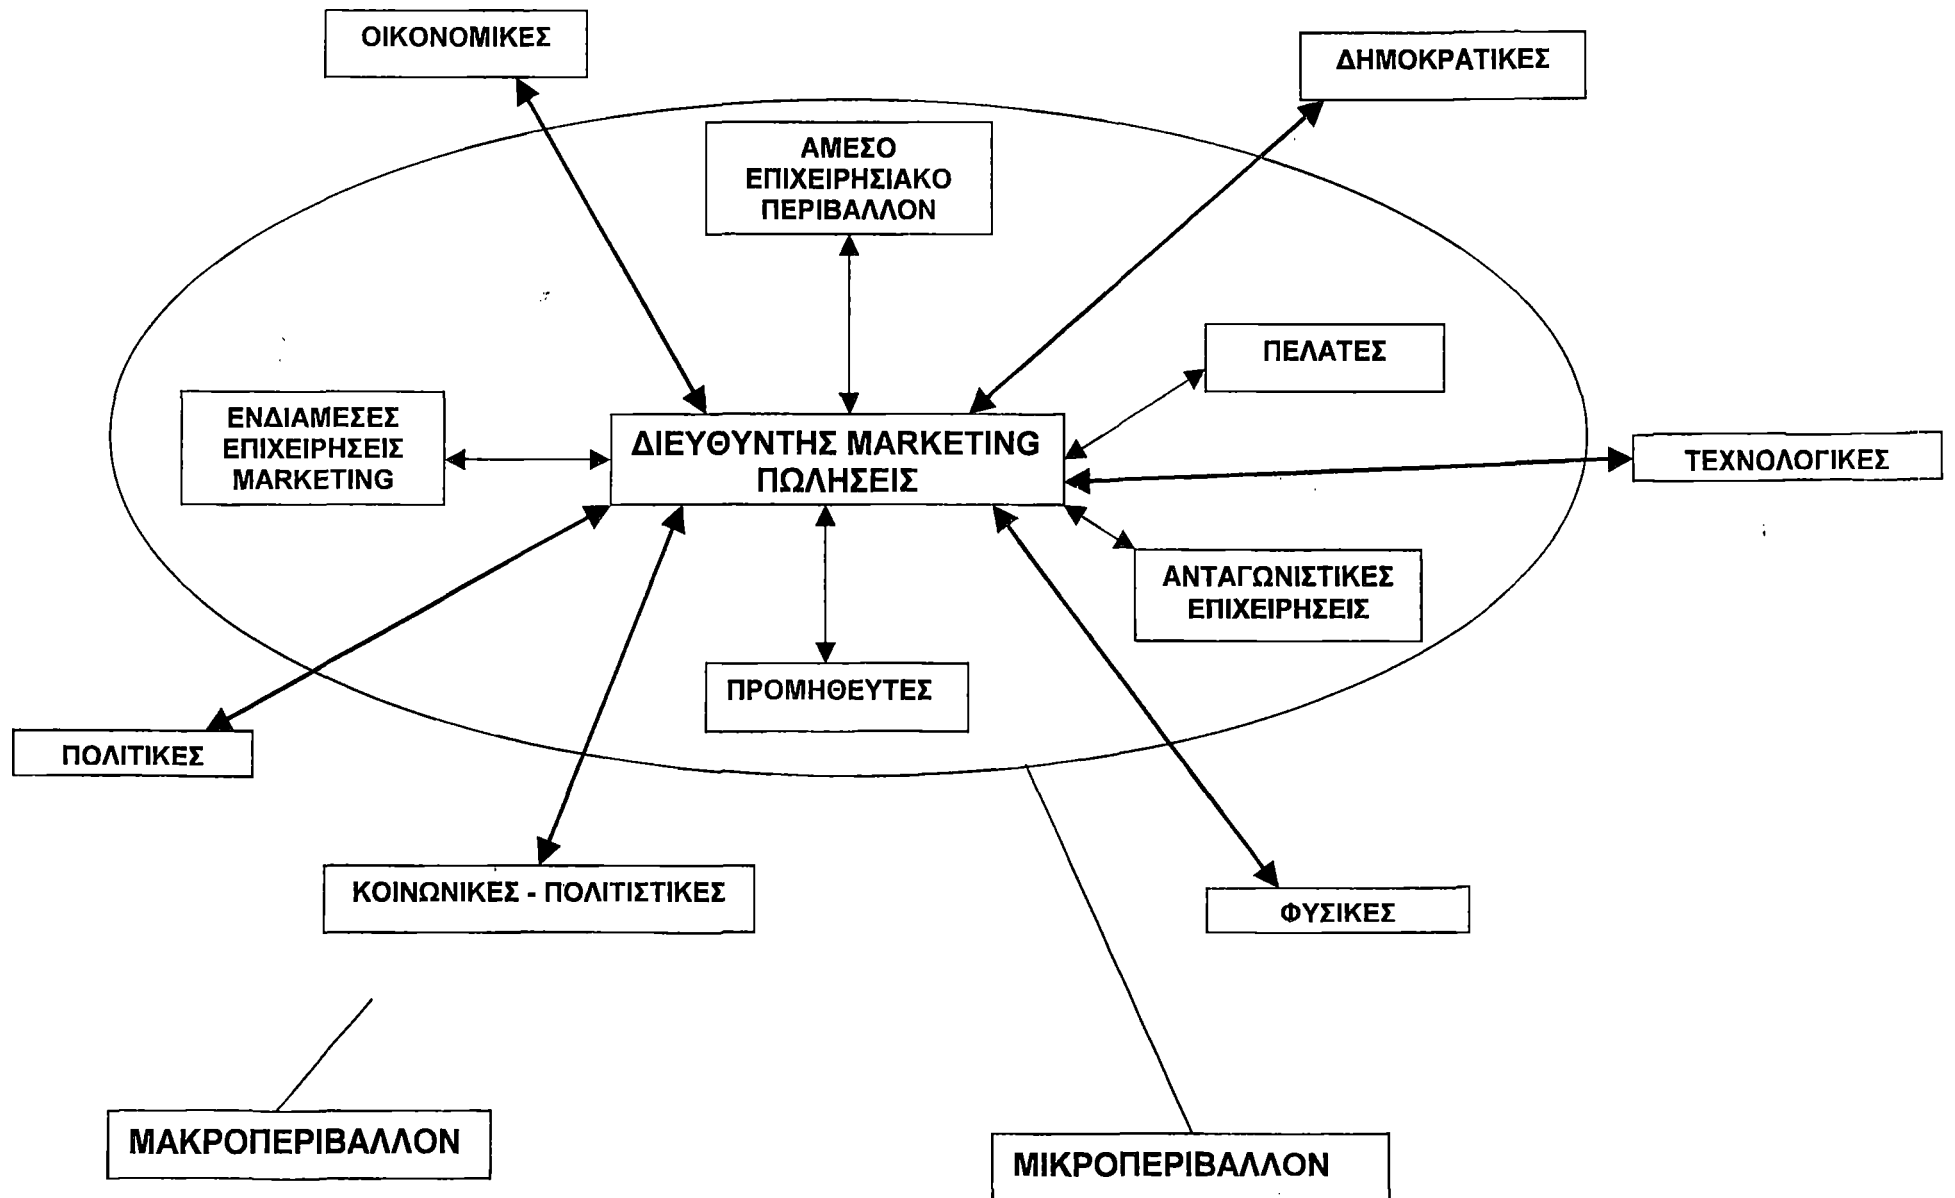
ΟΙΚΟΝΟΜΙΚΕΣ

ΔΗΜΟΚΡΑΤΙΚΕΣ

ΑΜΕΣΟ ΕΠΙΧΕΙΡΗΣΙΑΚΟ ΠΕΡΙΒΑΛΛΟΝ

ΠΕΛΑΤΕΣ

ΕΝΔΙΑΜΕΣΕΣ ΕΠΙΧΕΙΡΗΣΕΙΣ MARKETING

ΔΙΕΥΘΥΝΤΗΣ MARKETING ΠΩΛΗΣΕΙΣ

ΤΕΧΝΟΛΟΓΙΚΕΣ

ΑΝΤΑΓΩΝΙΣΤΙΚΕΣ ΕΠΙΧΕΙΡΗΣΕΙΣ

ΠΡΟΜΗΘΕΥΤΕΣ

ΠΟΛΙΤΙΚΕΣ

ΚΟΙΝΩΝΙΚΕΣ - ΠΟΛΙΤΙΣΤΙΚΕΣ

ΦΥΣΙΚΕΣ

ΜΑΚΡΟΠΕΡΙΒΑΛΛΟΝ

ΜΙΚΡΟΠΕΡΙΒΑΛΛΟΝ